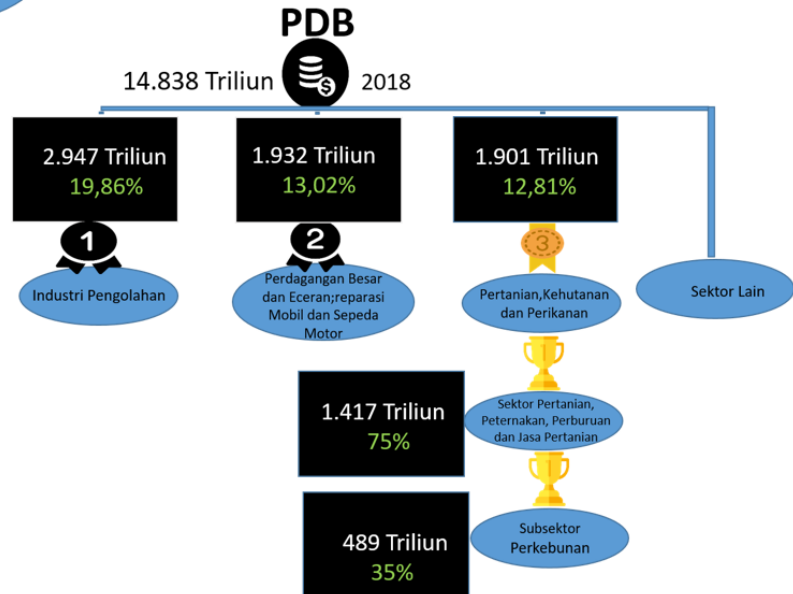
PDB

14.838 Triliun

2018

2.947 Triliun
19,86%

1.932 Triliun
13,02%

1.901 Triliun
12,81%

1

2

3

Industri Pengolahan

Perdagangan Besar dan Eceran;reparasi Mobil dan Sepeda Motor

Pertanian,Kehutanan dan Perikanan

Sektor Lain

1.417 Triliun
75%

Sektor Pertanian, Peternakan, Perburuan dan Jasa Pertanian

489 Triliun
35%

Subsektor Perkebunan